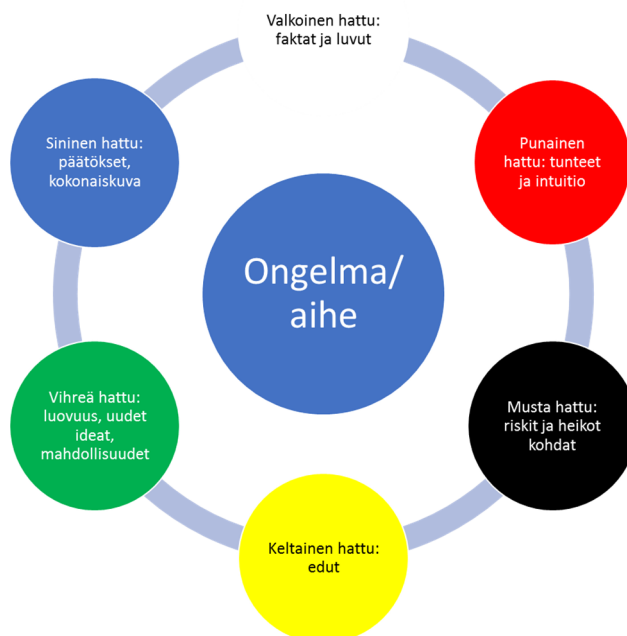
Valkoinen hattu: faktat ja luvut

Punainen hattu: tunteet ja intuitio

Musta hattu: riskit ja heikot kohdat

Keltainen hattu: edut

Vihreä hattu: luovuus, uudet ideat, mahdollisuudet

Sininen hattu: päätökset, kokonaiskuva

Ongelma/ aihe